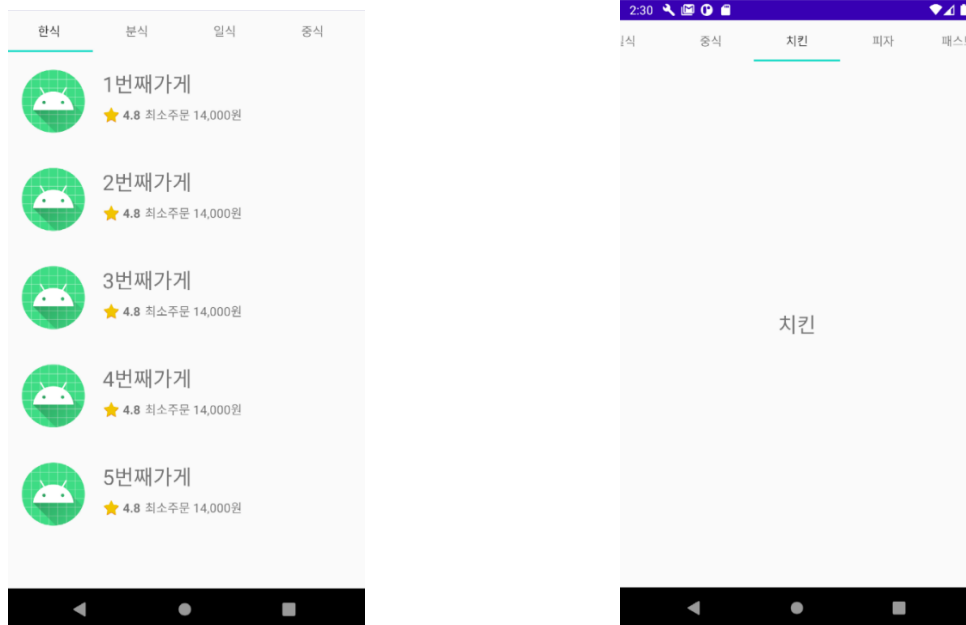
한식 분식 일식 중식

1번째가게
4.8 최소주문 14,000원

2번째가게
4.8 최소주문 14,000원

3번째가게
4.8 최소주문 14,000원

4번째가게
4.8 최소주문 14,000원

5번째가게
4.8 최소주문 14,000원

2:30

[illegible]식 중식 치킨 피자 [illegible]

치킨